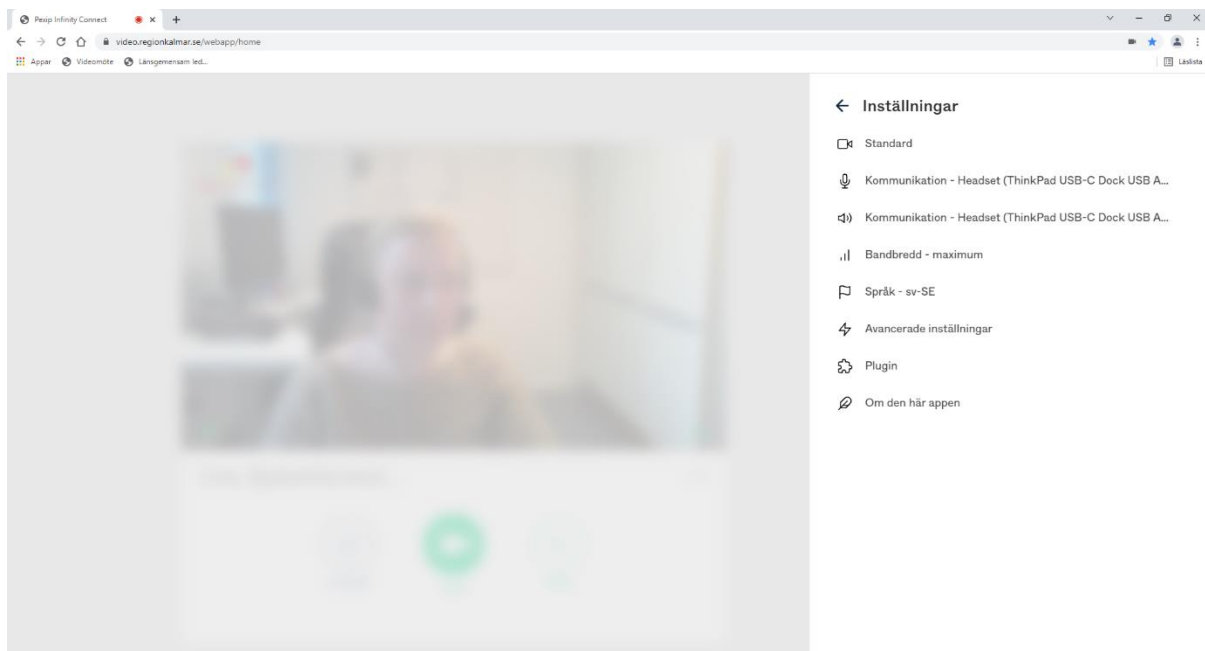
Pexip Infinity Connect

video.regionkalmar.se/webapp/home

Appar Videomöte Länsgemensam led...

Läslista

← Inställningar

Standard

Kommunikation - Headset (ThinkPad USB-C Dock USB A...

Kommunikation - Headset (ThinkPad USB-C Dock USB A...

Bandbredd - maximum

Språk - sv-SE

Avancerade inställningar

Plugin

Om den här appen